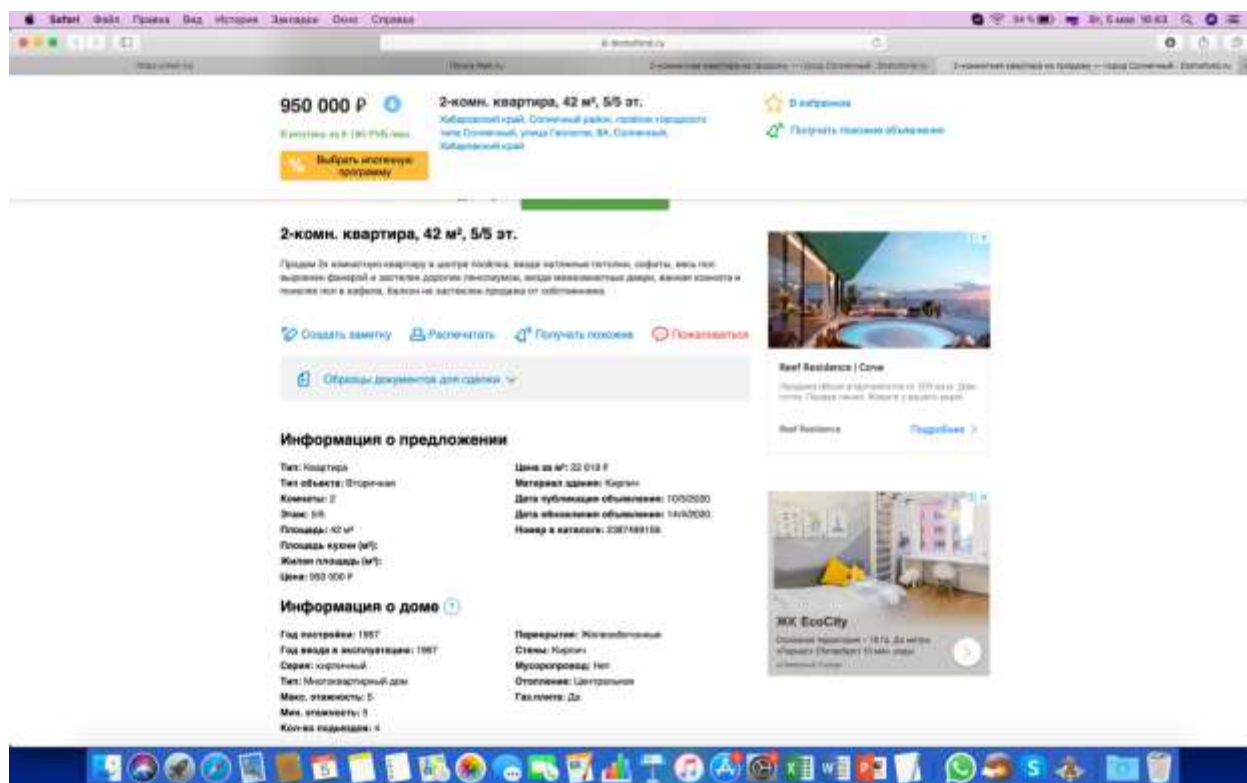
Safari Файл Правка Вид История Закладки Окно Справка

950 000 ₽

2-комн. квартира, 42 м², 5/5 эт.

Хабаровский край, Солнечный район, посёлок городского типа Солнечный, улица Геологов, 8А, Солнечный, Хабаровский край

В избранное

Получать похожие объявления

Выбрать ипотечную программу

2-комн. квартира, 42 м², 5/5 эт.

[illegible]

Создать заметку Распечатать Получать похожие Пожаловаться

Образцы документов для сделки

Информация о предложении

Тип: Квартира
Тип объекта: Вторичная
Комнаты: 2
Этаж: 5/5
Площадь: 42 м²
Площадь кухни (м²):
Жилая площадь (м²):
Цена: 950 000 ₽

Цена за м²: 22 619 ₽
Материал здания: Кирпич
Дата публикации объявления: 10/5/2020
Дата обновления объявления: 14/5/2020
Номер в каталоге: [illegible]

Информация о доме

Год постройки: 1987
Год ввода в эксплуатацию: 1987
Серия: кирпичный
Тип: Многоквартирный дом
Макс. этажность: 5
Мин. этажность: 5
Кол-во подъездов: 4

Перекрытия: Железобетонные
Стены: Кирпич
Мусоропровод: Нет
Отопление: Центральное
Газ.плита: Да

Reef Residence | Corve
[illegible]
Reef Residence
Подробнее

ЖК EcoCity
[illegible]